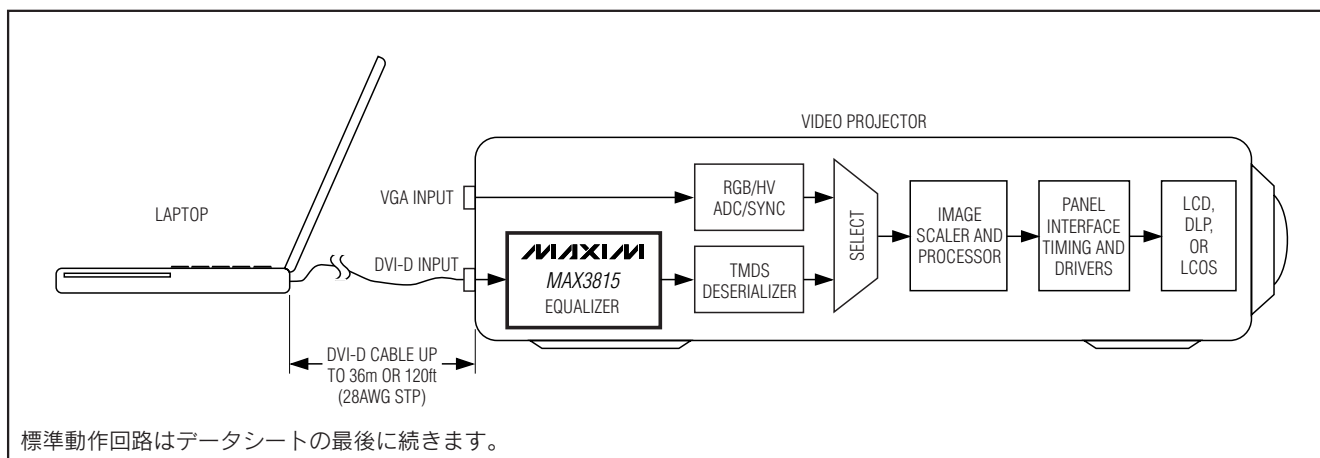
VIDEO PROJECTOR

LAPTOP

VGA INPUT

DVI-D INPUT

MAXIM

MAX3815

EQUALIZER

RGB/HV ADC/SYNC

TMDS DESERIALIZER

SELECT

IMAGE SCALER AND PROCESSOR

PANEL INTERFACE TIMING AND DRIVERS

LCD, DLP, OR LCOS

DVI-D CABLE UP TO 36m OR 120ft (28AWG STP)

標準動作回路はデータシートの最後に続きます。